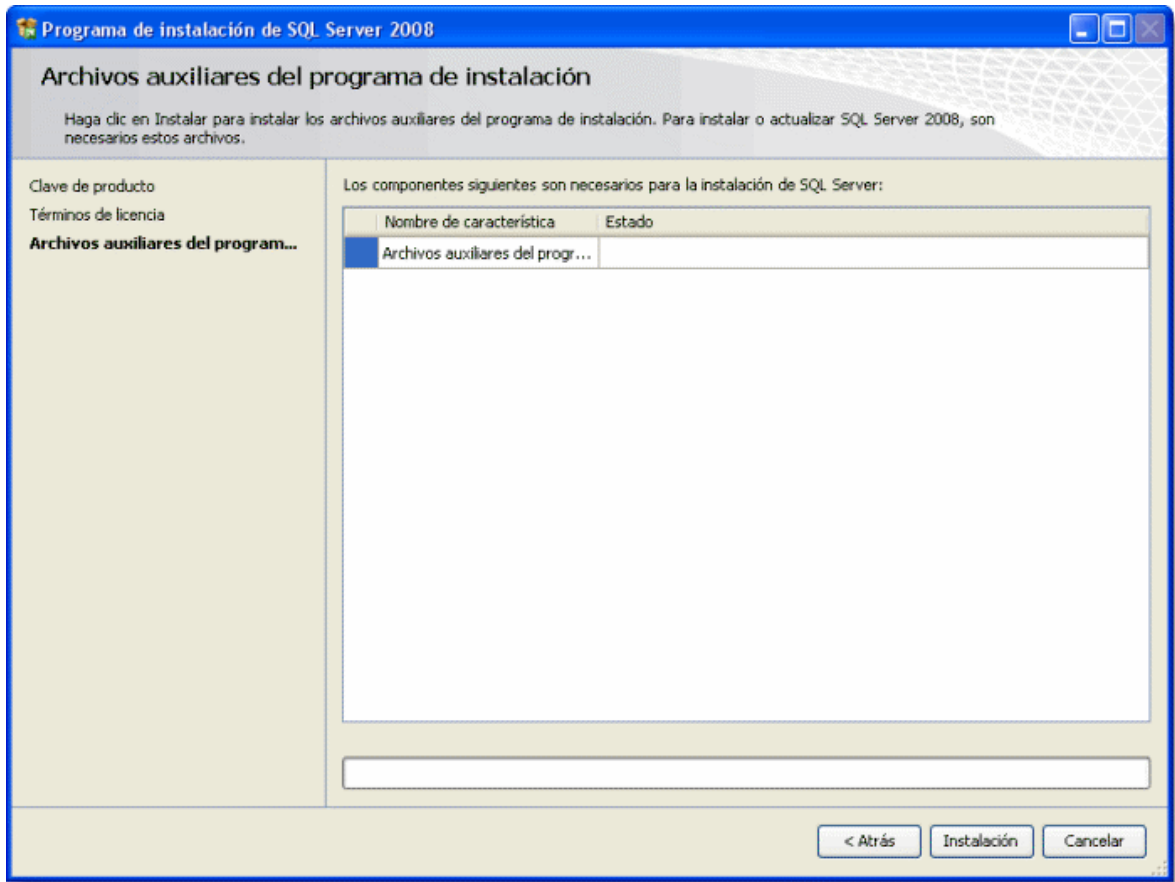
Programa de instalación de SQL Server 2008

Archivos auxiliares del programa de instalación

Haga clic en Instalar para instalar los archivos auxiliares del programa de instalación. Para instalar o actualizar SQL Server 2008, son necesarios estos archivos.

Clave de producto
Términos de licencia
Archivos auxiliares del program...

Los componentes siguientes son necesarios para la instalación de SQL Server:

| | Nombre de característica | Estado |
|---|---|---|
| | Archivos auxiliares del progr... | |

< Atrás
Instalación
Cancelar